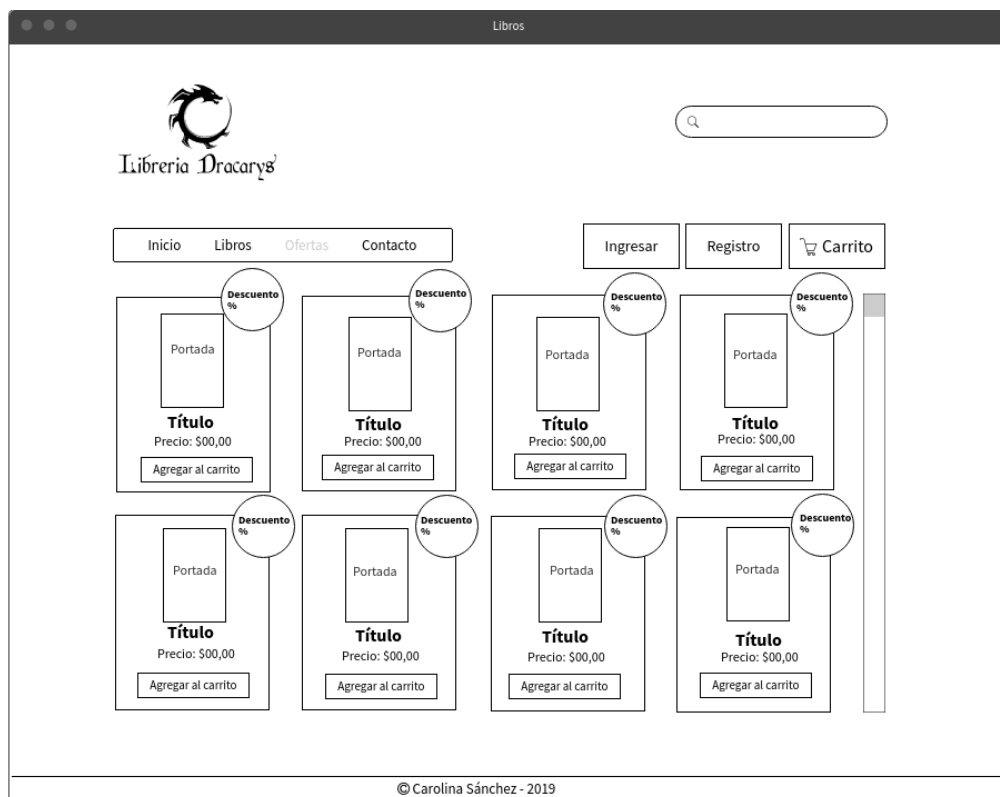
Libros

Libreria Dracarys

Inicio Libros Ofertas Contacto

Ingresar

Registro

Carrito

Descuento %

Portada

Título

Precio: $00,00

Agregar al carrito

Descuento %

Portada

Título

Precio: $00,00

Agregar al carrito

Descuento %

Portada

Título

Precio: $00,00

Agregar al carrito

Descuento %

Portada

Título

Precio: $00,00

Agregar al carrito

Descuento %

Portada

Título

Precio: $00,00

Agregar al carrito

Descuento %

Portada

Título

Precio: $00,00

Agregar al carrito

Descuento %

Portada

Título

Precio: $00,00

Agregar al carrito

Descuento %

Portada

Título

Precio: $00,00

Agregar al carrito

© Carolina Sánchez - 2019